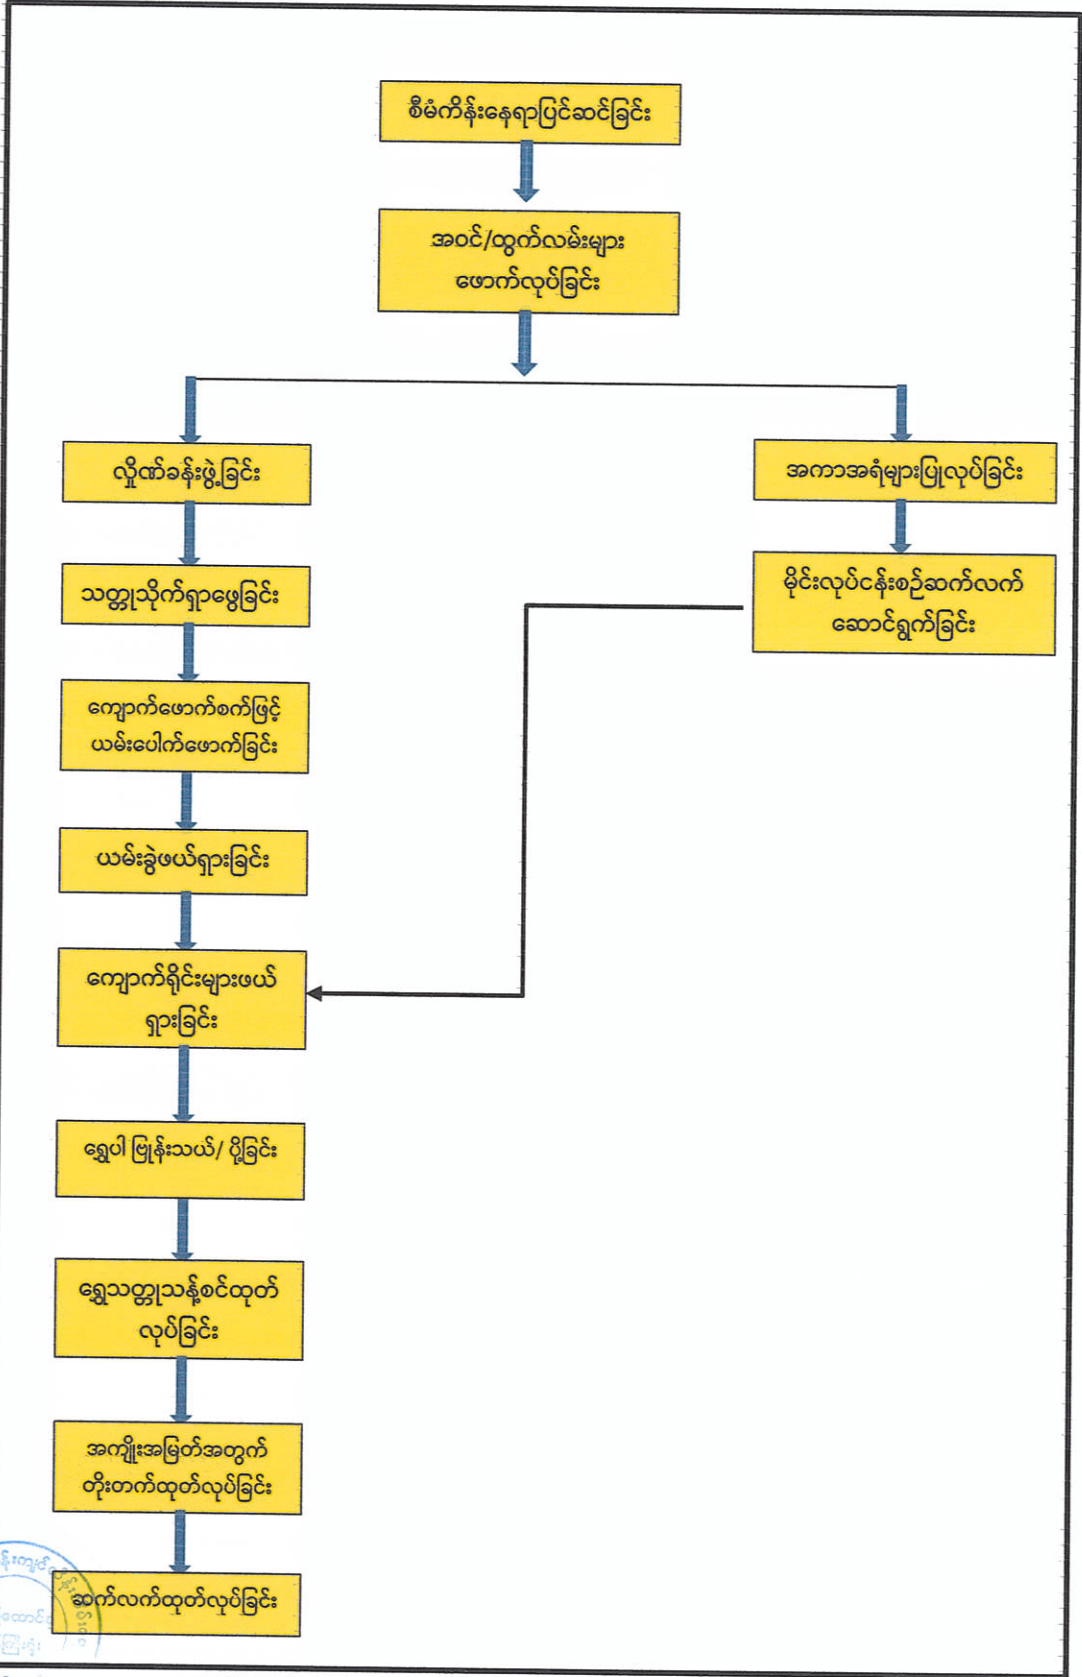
စီမံကိန်းနေရာပြင်ဆင်ခြင်း

အဝင်/ထွက်လမ်းများ ဖောက်လုပ်ခြင်း

လှိုဏ်ခန်းဖွဲ့ခြင်း

သတ္တုသိုက်ရှာဖွေခြင်း

ကျောက်ဖောက်စက်ဖြင့် ယမ်းပေါက်ဖောက်ခြင်း

ယမ်းခွဲဖယ်ရှားခြင်း

ကျောက်ရိုင်းများဖယ် ရှားခြင်း

ရွှေပါ မြေနှုန်းသယ်/ ပို့ခြင်း

ရွှေသတ္တုသန့်စင်ထုတ် လုပ်ခြင်း

အကျိုးအမြတ်အတွက် တိုးတက်ထုတ်လုပ်ခြင်း

ဆက်လက်ထုတ်လုပ်ခြင်း

အကာအရံများပြုလုပ်ခြင်း

မိုင်းလုပ်ငန်းစဉ်ဆက်လက် ဆောင်ရွက်ခြင်း

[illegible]